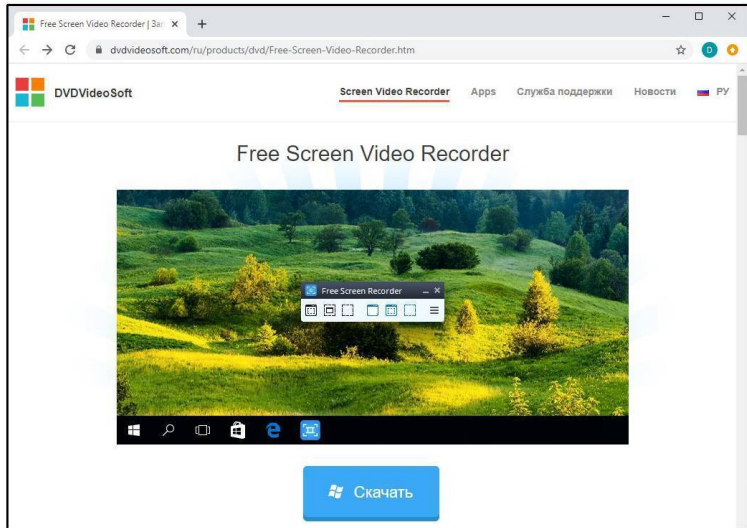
Free Screen Video Recorder | Зап ×
+
dvdvideosoft.com/ru/products/dvd/Free-Screen-Video-Recorder.htm
D
DVDVideoSoft
Screen Video Recorder
Apps
Служба поддержки
Новости
РУ

Free Screen Video Recorder

Free Screen Recorder

Скачать